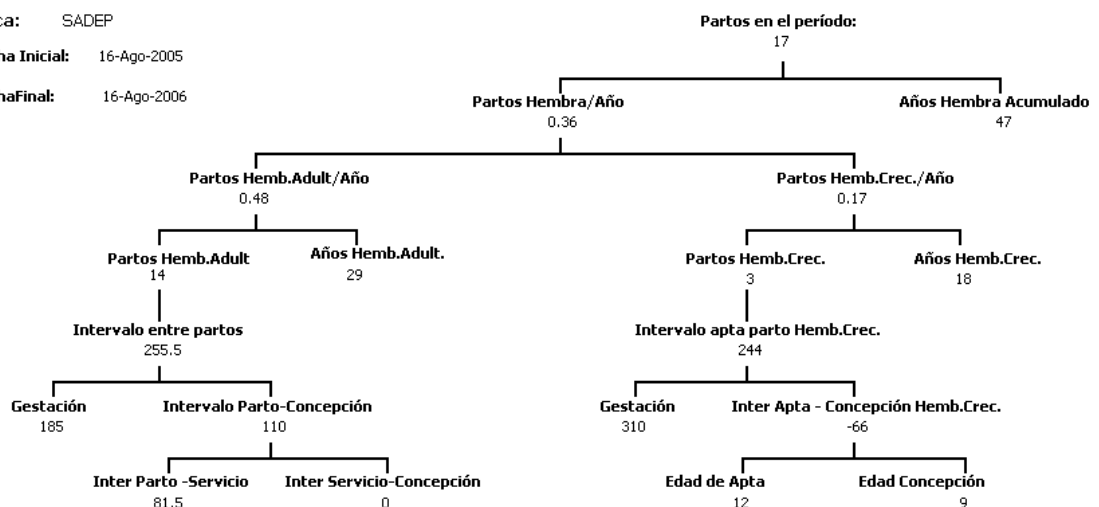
ca: SADEP

na Inicial: 16-Ago-2005

naFinal: 16-Ago-2006

Partos en el período:
17

Partos Hembra/Año
0.36

Años Hembra Acumulado
47

Partos Hemb.Adult/Año
0.48

Partos Hemb.Crec./Año
0.17

Partos Hemb.Adult
14

Años Hemb.Adult.
29

Partos Hemb.Crec.
3

Años Hemb.Crec.
18

Intervalo entre partos
255.5

Intervalo apta parto Hemb.Crec.
244

Gestación
185

Intervalo Parto-Concepción
110

Gestación
310

Inter Apta - Concepción Hemb.Crec.
-66

Inter Parto -Servicio
81.5

Inter Servicio-Concepción
0

Edad de Apta
12

Edad Concepción
9